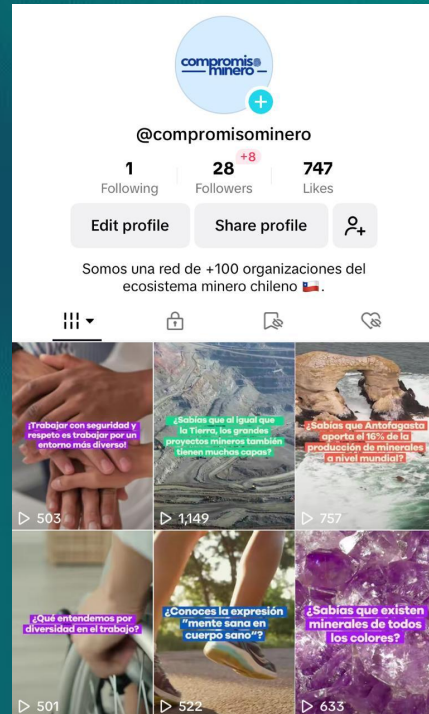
compromiso minero

@compromisominero

1
Following

28 +8
Followers

747
Likes

Edit profile

Share profile

Somos una red de +100 organizaciones del ecosistema minero chileno 🇨🇱.

¡Trabajar con seguridad y respeto es trabajar por un entorno más diverso!

▷ 503

¿Sabías que al igual que la Tierra, los grandes proyectos mineros también tienen muchas capas?

▷ 1,149

¿Sabías que Antofagasta aporta el 16% de la producción de minerales a nivel mundial?

▷ 757

¿Qué entendemos por diversidad en el trabajo?

▷ 501

¿Conoces la expresión "mente sana en cuerpo sano"?

▷ 522

¿Sabías que existen minerales de todos los colores?

▷ 633